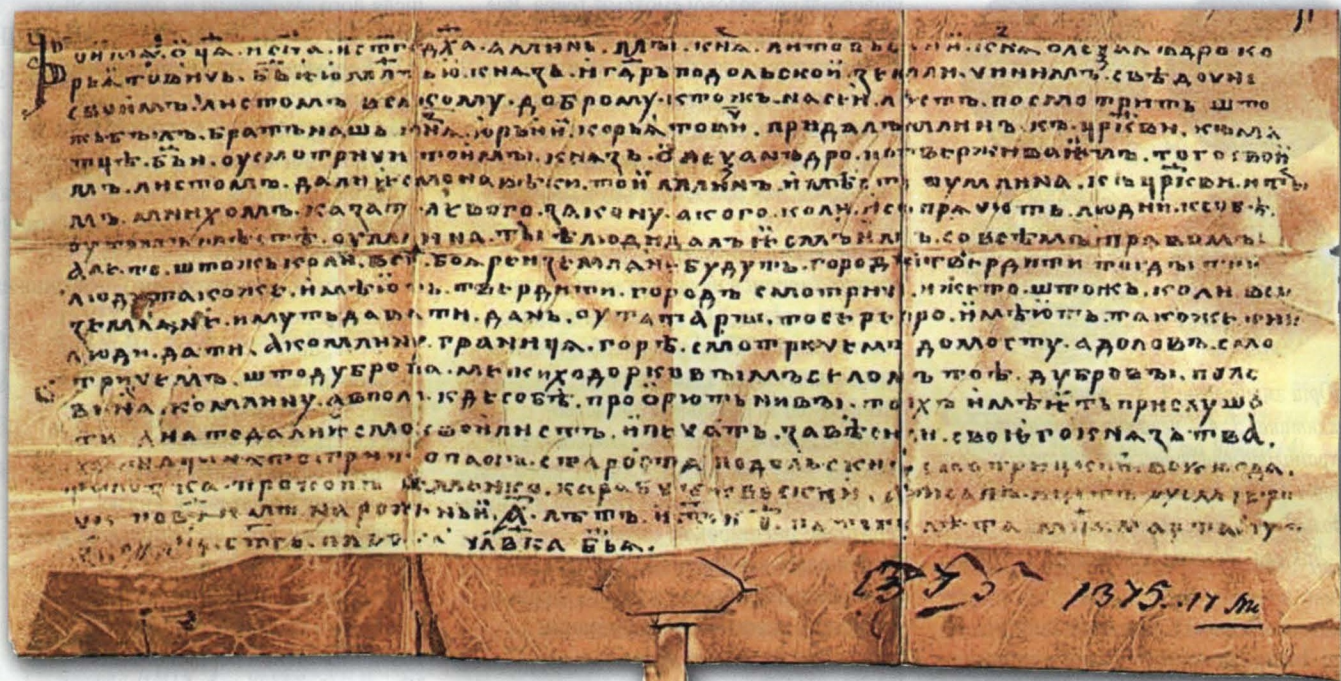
Въ имѧ Оца и Сна и стго Дха. Аминь. Мы, кнз Александро Корьꙗтовичь, Божьею милостью кнѧзь и господарь Подольской земли, чинимъ сь доунѣ своимъ листомъ всѧкомоу доброму, кто жь на сии листъ посмотрить, што

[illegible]

1375. 17 мл